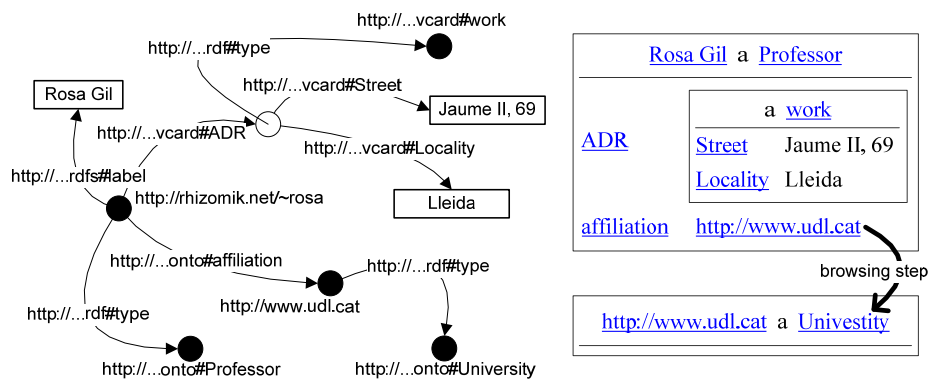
http://...vcard#work

http://...rdf#type

http://...vcard#Street

Rosa Gil

Jaume II, 69

http://...vcard#ADR

http://...vcard#Locality

http://...rdfs#label

http://rhizomik.net/~rosa

Lleida

http://...onto#affiliation

http://...rdf#type

http://www.udl.cat

http://...rdf#type

http://...onto#Professor

http://...onto#University

Rosa Gil a Professor

a work

ADR

Street Jaume II, 69

Locality Lleida

affiliation http://www.udl.cat

browsing step

http://www.udl.cat a Univestity